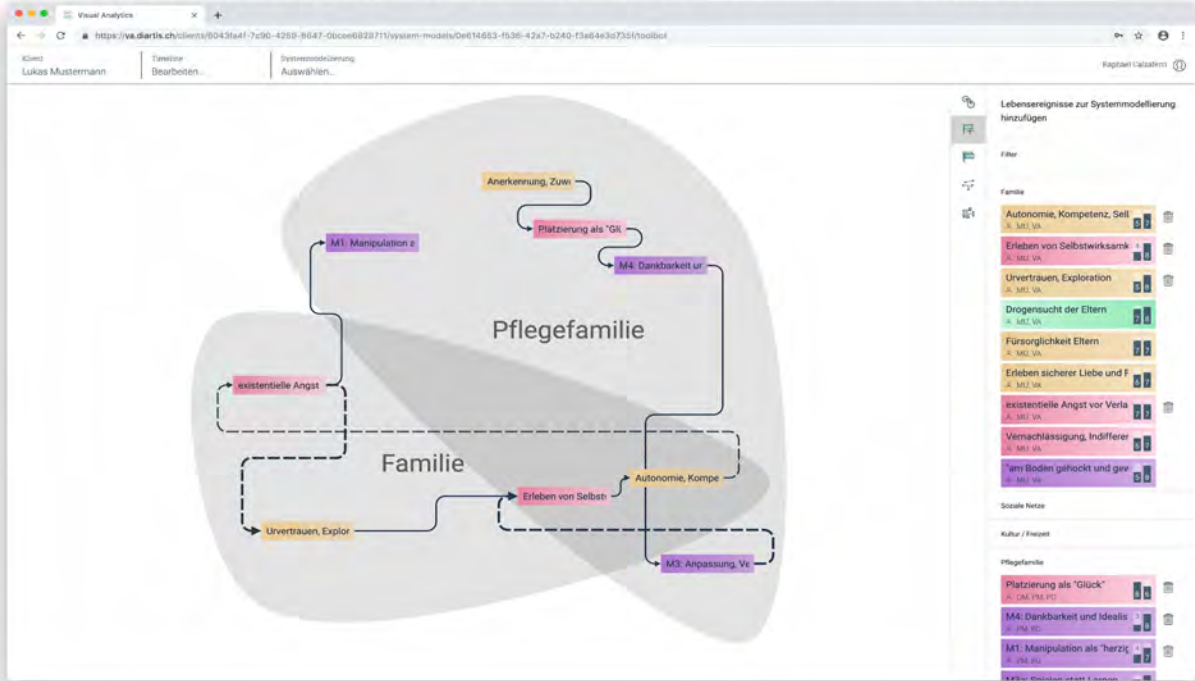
Visual Analytics

https://va.diartis.ch/clients/6043fa4f-7c90-4259-8647-0bcee6828711/system-models/0e614663-f536-42a7-b240-f3a64e3d735f/toolbar

Klient
Lukas Mustermann

Timeline
Bearbeiten...

Systemmodellierung
Auswählen...

Raphael Calzaferri

Anerkennung, Zuwe

Platzierung als "Glü

M4: Dankbarkeit ur

M1: Manipulation a

Pflegefamilie

existentielle Angst

Familie

Autonomie, Kompe

Erleben von Selbstv

Urvertrauen, Explor

M3: Anpassung, Ve

Lebensereignisse zur Systemmodellierung hinzufügen

Filter

Familie

Autonomie, Kompetenz, Sel
MU, VA

Erleben von Selbstwirksamk
MU, VA

Urvertrauen, Exploration
MU, VA

Drogensucht der Eltern
MU, VA

Fürsorglichkeit Eltern
MU, VA

Erleben sicherer Liebe und F
MU, VA

existentielle Angst vor Verla
MU, VA

Vernachlässigung, Indifferer
MU, VA

"am Boden gehockt und gev
MU, VA

Soziale Netze

Kultur / Freizeit

Pflegefamilie

Platzierung als "Glück"
DM, PM, PD

M4: Dankbarkeit und Idealis
PM, PD

M1: Manipulation als "herzig
PM, PD